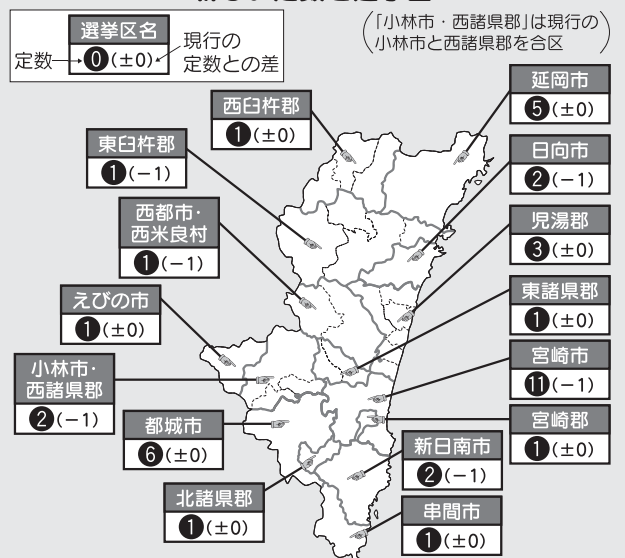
選挙区名
定数 0 (±0) 現行の定数との差

(「小林市・西諸県郡」は現行の小林市と西諸県郡を合区)

西臼杵郡
1 (±0)

東臼杵郡
1 (−1)

西都市・西米良村
1 (−1)

えびの市
1 (±0)

小林市・西諸県郡
2 (−1)

都城市
6 (±0)

北諸県郡
1 (±0)

延岡市
5 (±0)

日向市
2 (−1)

児湯郡
3 (±0)

東諸県郡
1 (±0)

宮崎市
11 (−1)

宮崎郡
1 (±0)

新日南市
2 (−1)

串間市
1 (±0)